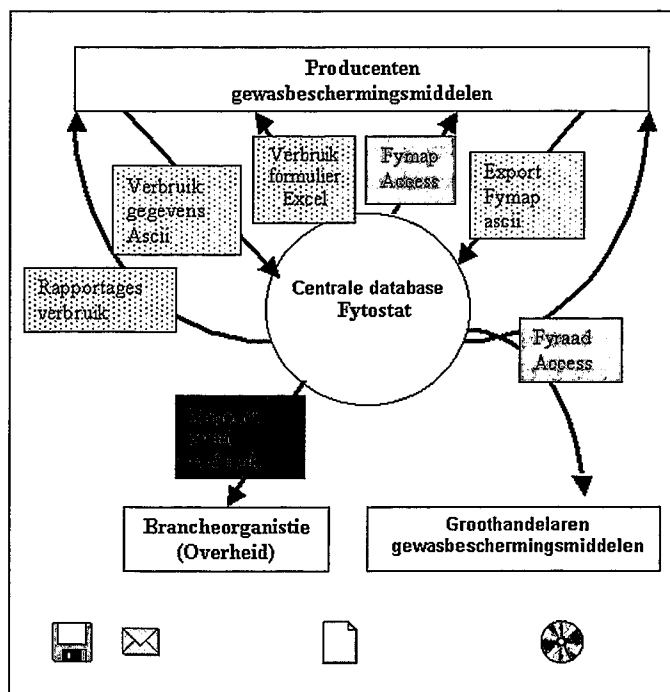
Producenten gewasbeschermingsmiddelen

Verbruik gegevens Ascii

Verbruik formulier Excel

Fymap Access

Export Fymap ascii

Rapportages verbruik

Centrale database Fytostat

Fyraad Access

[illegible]

Brancheorganistie (Overheid)

Groothandelaren gewasbeschermingsmiddelen